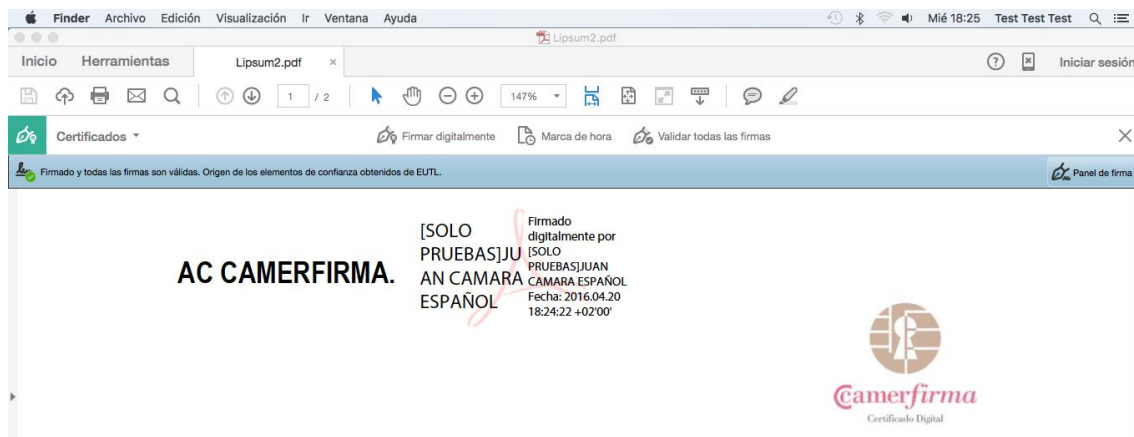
Finder Archivo Edición Visualización Ir Ventana Ayuda

Mié 18:25 Test Test Test

Lipsum2.pdf

Inicio Herramientas Lipsum2.pdf ×

Iniciar sesión

1 / 2

147%

Certificados

Firmar digitalmente Marca de hora Validar todas las firmas

Firmado y todas las firmas son válidas. Origen de los elementos de confianza obtenidos de EUTL.

Panel de firma

AC CAMERFIRMA.

[SOLO PRUEBAS]JUAN CAMARA ESPAÑOL

Firmado digitalmente por [SOLO PRUEBAS]JUAN CAMARA ESPAÑOL
Fecha: 2016.04.20 18:24:22 +02'00'

Camerfirma
Certificado Digital